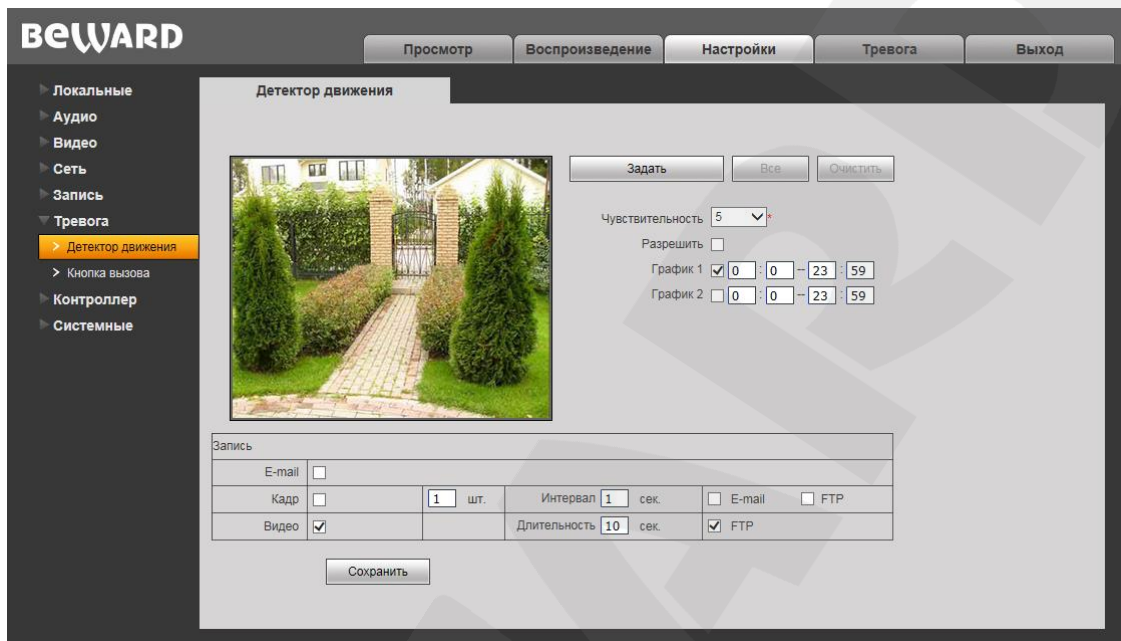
BEWARD

Просмотр
Воспроизведение
Настройки
Тревога
Выход

Локальные
Аудио
Видео
Сеть
Запись
Тревога
Детектор движения
Кнопка вызова
Контроллер
Системные

Детектор движения

Задать
Все
Очистить

Чувствительность 5 *
Разрешить
График 1 0 : 0 -- 23 : 59
График 2 0 : 0 -- 23 : 59

| Запись | | | | | | |
|---|---|---|---|---|---|---|
| E-mail | | | | | | |
| Кадр | | 1 шт. | Интервал 1 сек. | | E-mail | FTP |
| Видео | ☑ | | Длительность 10 сек. | | ☑ FTP | |

Сохранить